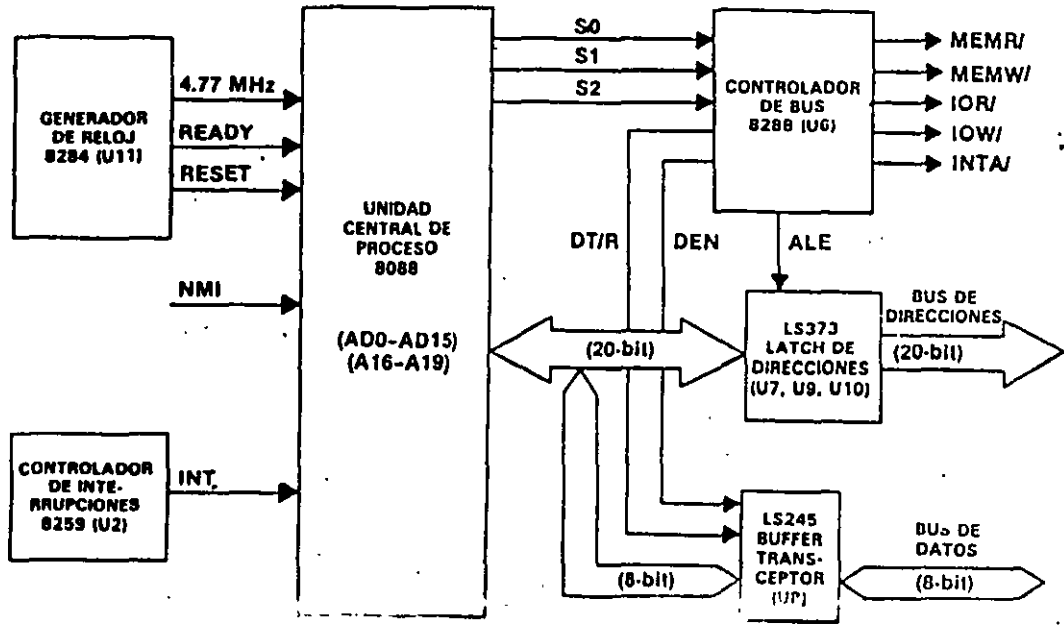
GENERADOR DE RELOJ 8284 (U11)

4.77 MHz
READY
RESET

NMI

CONTROLADOR DE INTERRUPCIONES 8259 (U2)

INT.

UNIDAD CENTRAL DE PROCESO 8088

(AD0-AD15)
(A16-A19)

S0
S1
S2

CONTROLADOR DE BUS 8288 (U6)

MEMR/
MEMW/
IOR/
IOW/
INTA/

DT/R
DEN
ALE

(20-bit)

LS373 LATCH DE DIRECCIONES (U7, U9, U10)

BUS DE DIRECCIONES
(20-bit)

(8-bit)

LS245 BUFFER TRANSCEPTOR (U8)

BUS DE DATOS
(8-bit)